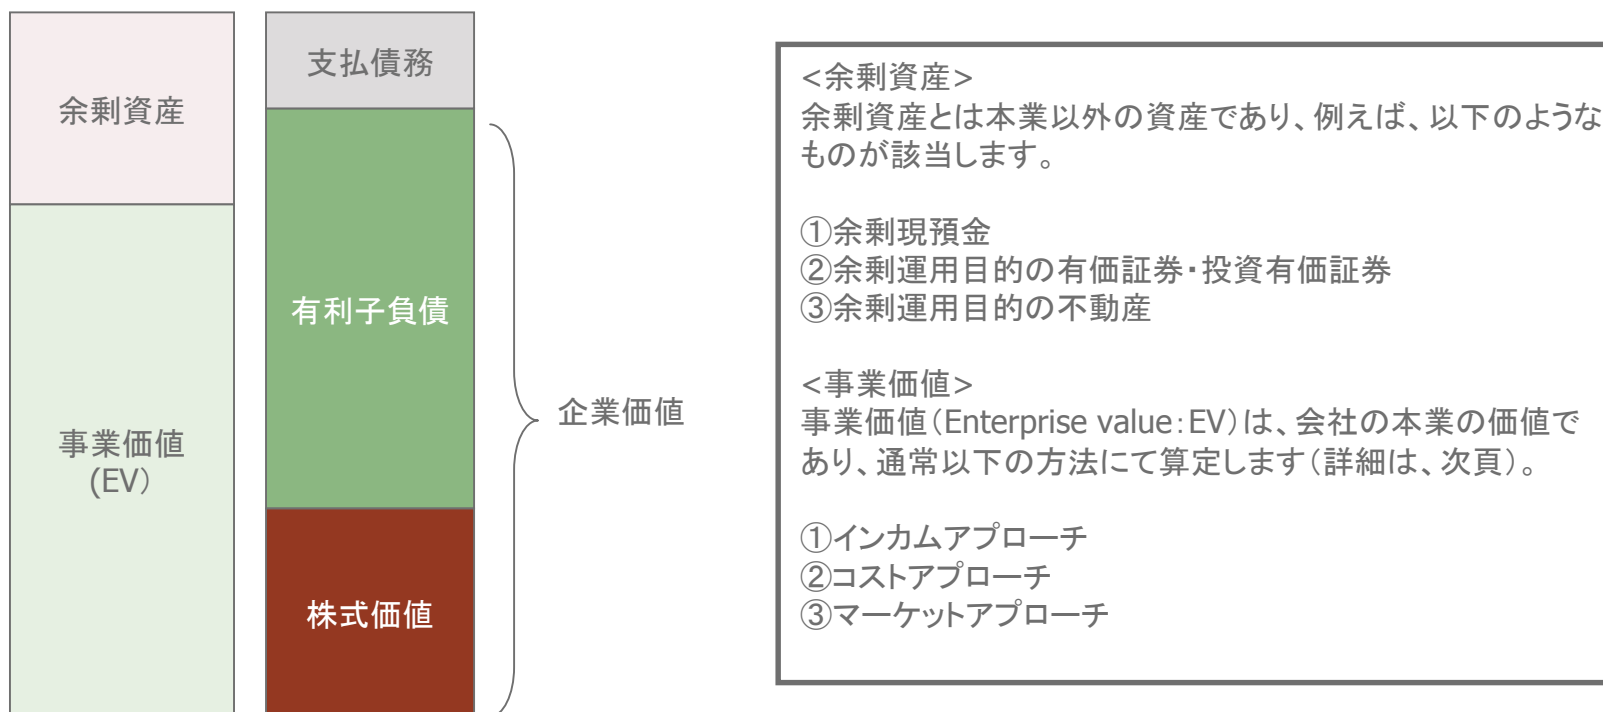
余剰資産

事業価値
(EV)

支払債務

有利子負債

株式価値

企業価値

<余剰資産>
余剰資産とは本業以外の資産であり、例えば、以下のような
ものが該当します。

①余剰現預金
②余剰運用目的の有価証券・投資有価証券
③余剰運用目的の不動産

<事業価値>
事業価値(Enterprise value:EV)は、会社の本業の価値で
あり、通常以下の方法にて算定します(詳細は、次頁)。

①インカムアプローチ
②コストアプローチ
③マーケットアプローチ